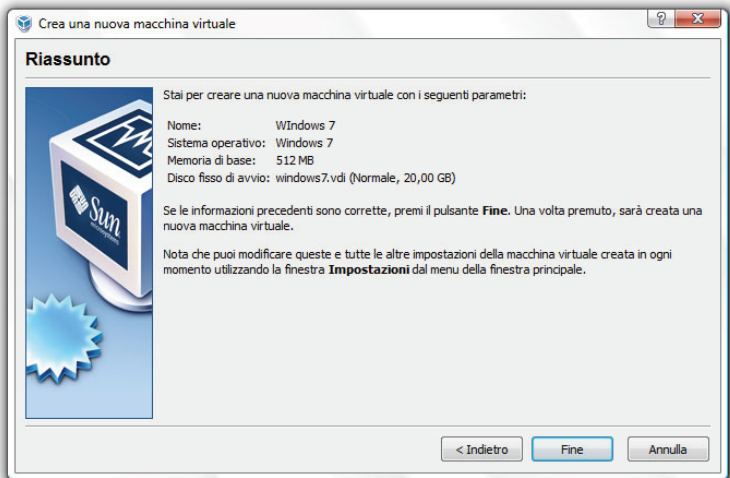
Crea una nuova macchina virtuale

?

X

Riassunto

Stai per creare una nuova macchina virtuale con i seguenti parametri:

| | |
|---|---|
| Nome: | WIndows 7 |
| Sistema operativo: | Windows 7 |
| Memoria di base: | 512 MB |
| Disco fisso di avvio: | windows7.vdi (Normale, 20,00 GB) |

Se le informazioni precedenti sono corrette, premi il pulsante **Fine**. Una volta premuto, sarà creata una nuova macchina virtuale.

Nota che puoi modificare queste e tutte le altre impostazioni della macchina virtuale creata in ogni momento utilizzando la finestra **Impostazioni** dal menu della finestra principale.

Sun microsystems

< Indietro

Fine

Annulla